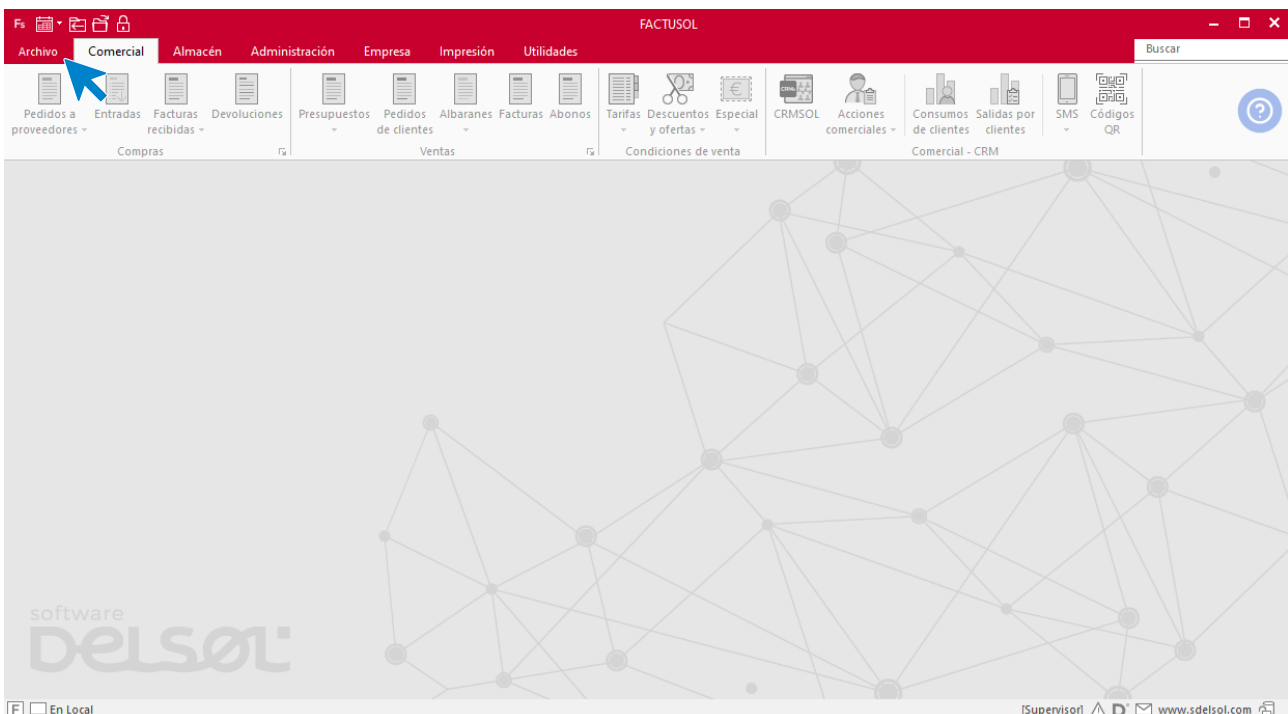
Fs

FACTUSOL

Archivo Comercial Almacén Administración Empresa Impresión Utilidades

Buscar

Pedidos a proveedores Entradas Facturas recibidas Devoluciones
Compras

Presupuestos Pedidos de clientes Albaranes Facturas Abonos
Ventas

Tarifas Descuentos y ofertas Especial
Condiciones de venta

CRMSOL Acciones comerciales Consumos de clientes Salidas por clientes
Comercial - CRM

SMS Códigos QR

software
DELSOL

F En Local

[Supervisor] www.sdelsol.com